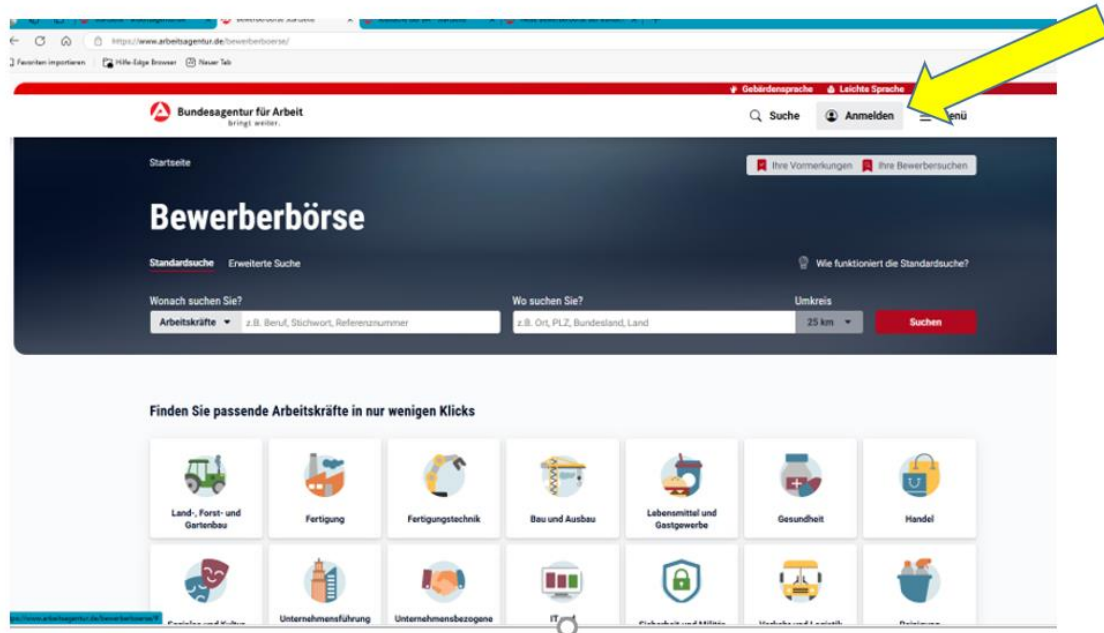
Bewerberbörse Startseite

https://www.arbeitsagentur.de/bewerberboerse/

Favoriten importieren | Hilfe-Edge Browser | Neuer Tab

Gebärdensprache Leichte Sprache

Bundesagentur für Arbeit bringt weiter.

Suche Anmelden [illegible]enü

Startseite

Ihre Vormerkungen Ihre Bewerbersuchen

Bewerberbörse

Standardsuche Erweiterte Suche

Wie funktioniert die Standardsuche?

Wonach suchen Sie?

Arbeitskräfte z.B. Beruf, Stichwort, Referenznummer

Wo suchen Sie?

z.B. Ort, PLZ, Bundesland, Land

Umkreis

25 km

Suchen

Finden Sie passende Arbeitskräfte in nur wenigen Klicks

Land-, Forst- und Gartenbau

Fertigung

Fertigungstechnik

Bau und Ausbau

Lebensmittel und Gastgewerbe

Gesundheit

Handel

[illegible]

Unternehmensführung

Unternehmensbezogene

IT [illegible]

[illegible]

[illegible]

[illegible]

https://www.arbeitsagentur.de/bewerberboerse/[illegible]